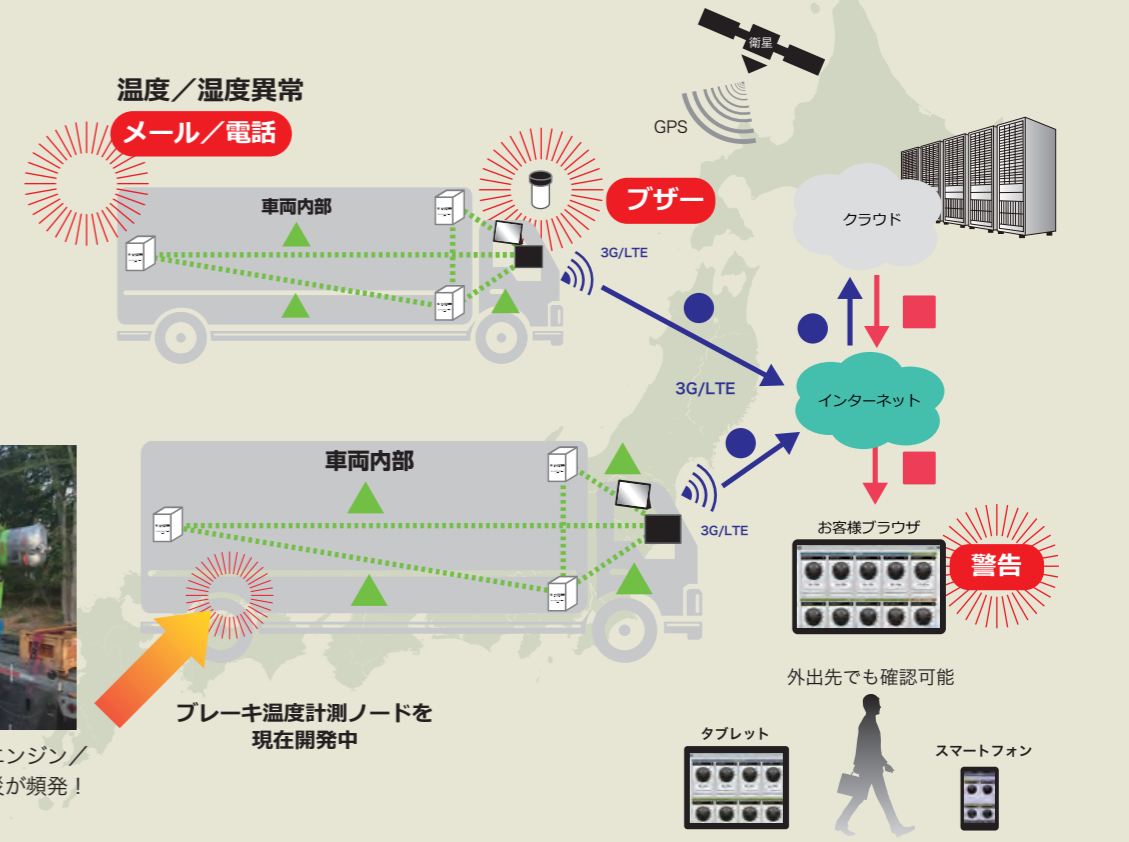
衛星

GPS

温度／湿度異常

メール／電話

車両内部

ブザー

3G/LTE

クラウド

3G/LTE

インターネット

車両内部

3G/LTE

お客様ブラウザ

警告

外出先でも確認可能

ブレーキ温度計測ノードを
現在開発中

エンジン／
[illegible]が頻発！

タブレット

スマートフォン